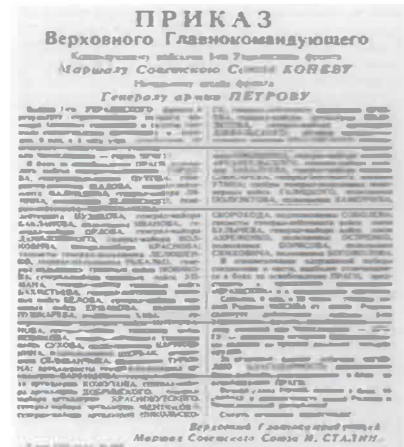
ПРИКАЗ
Верховного Главнокомандующего

Командующему войсками 1-го Украинского фронта
Маршалу Советского Союза КОНЕВУ

Начальнику штаба фронта
Генералу армии ПЕТРОВУ

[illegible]

Верховный Главнокомандующий
Маршал Советского Союза И. СТАЛИН